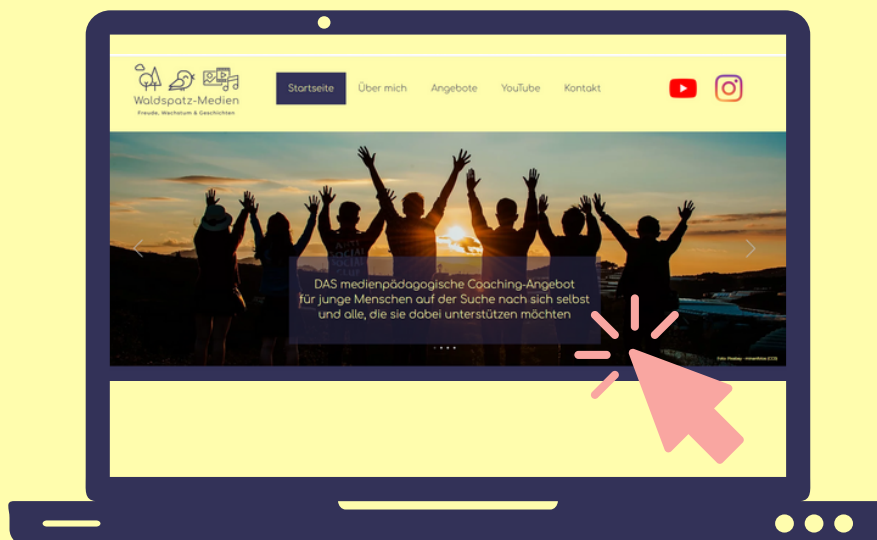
Waldspatz-Medien
Freude, Wachstum & Geschichten

Startseite Über mich Angebote YouTube Kontakt

DAS medienpädagogische Coaching-Angebot für junge Menschen auf der Suche nach sich selbst und alle, die sie dabei unterstützen möchten

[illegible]